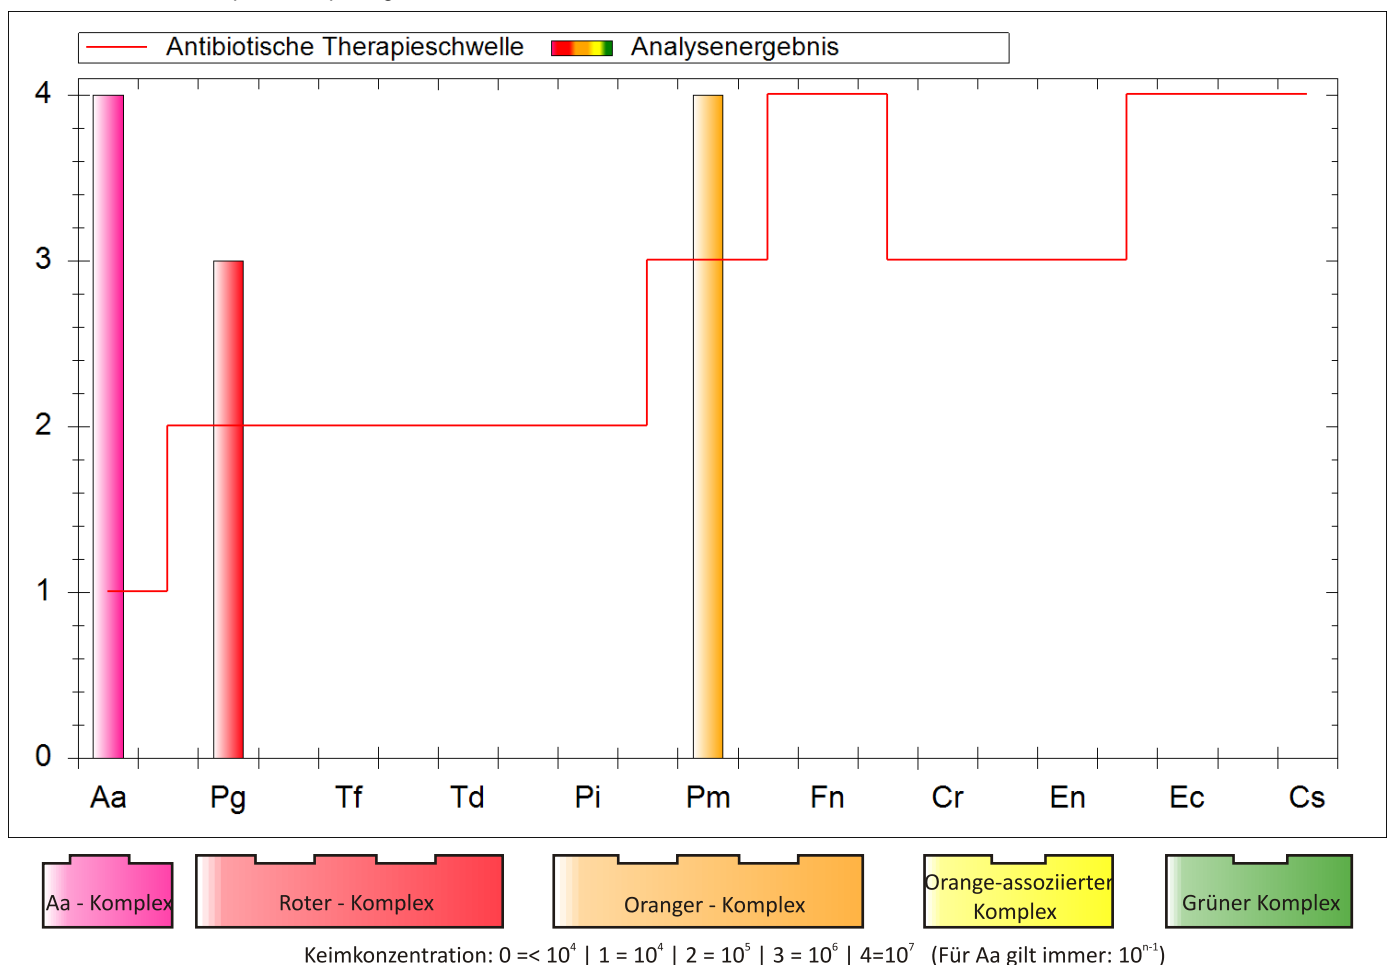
Antibiotische Therapieschwelle
Analysenergebnis

4
3
2
1
0

Aa
Pg
Tf
Td
Pi
Pm
Fn
Cr
En
Ec
Cs

Aa - Komplex
Roter - Komplex
Oranger - Komplex
Orange-assoziierter Komplex
Grüner Komplex

Keimkonzentration: 0 =< $10^4$ | 1 = $10^4$ | 2 = $10^5$ | 3 = $10^6$ | 4=$10^7$ (Für Aa gilt immer: $10^{n-1}$)